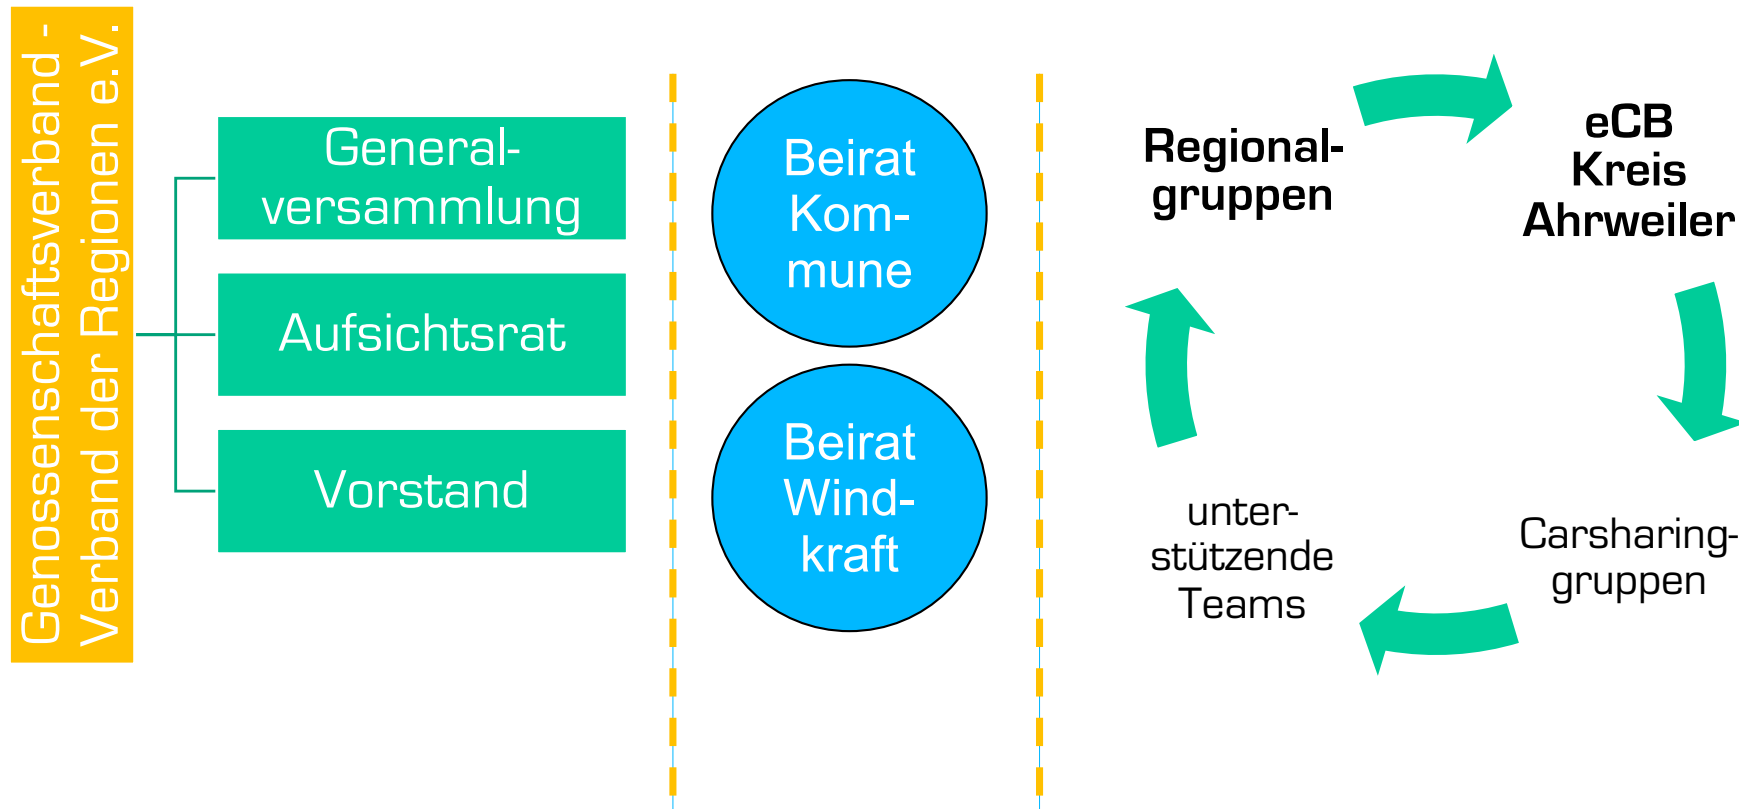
Genossenschaftsverband - Verband der Regionen e.V.

Generalversammlung

Aufsichtsrat

Vorstand

Beirat Kommune

Beirat Windkraft

Regionalgruppen

eCB Kreis Ahrweiler

Carsharinggruppen

unterstützende Teams